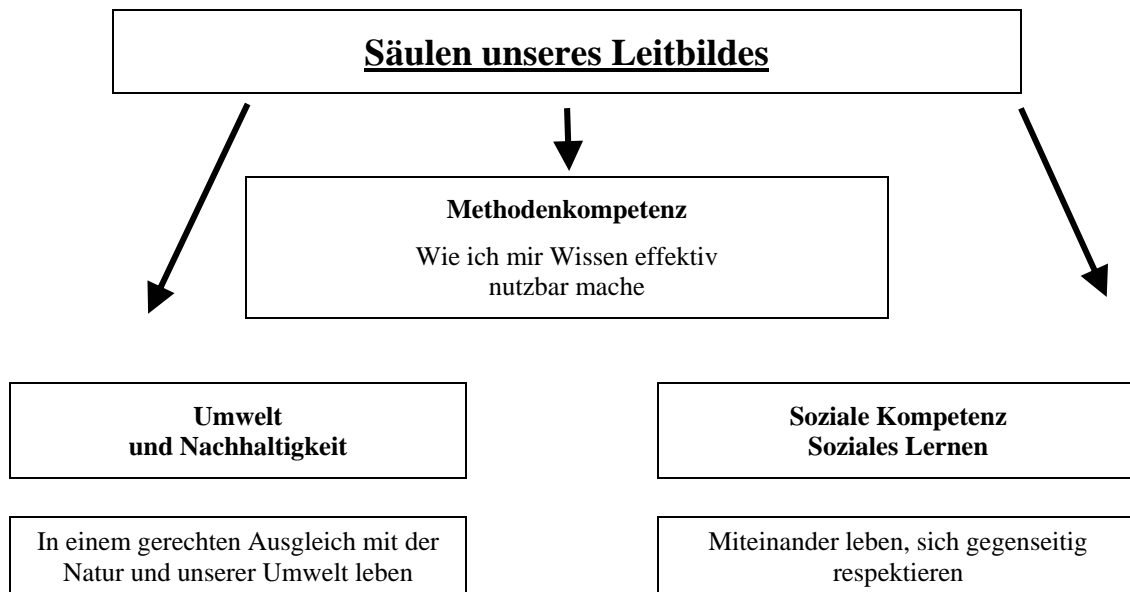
Säulen unseres Leitbildes

Methodenkompetenz

Wie ich mir Wissen effektiv nutzbar mache

Umwelt
und Nachhaltigkeit

In einem gerechten Ausgleich mit der Natur und unserer Umwelt leben

Soziale Kompetenz
Soziales Lernen

Miteinander leben, sich gegenseitig respektieren